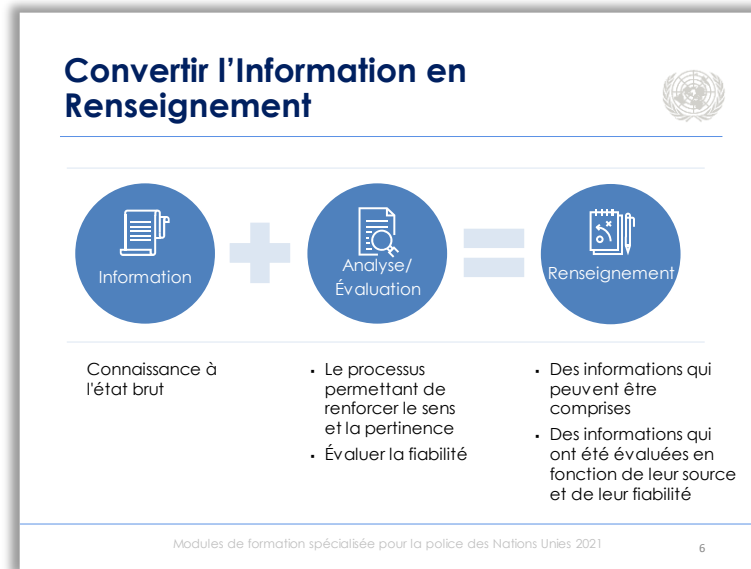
Convertir l’Information en Renseignement

Information

Analyse/ Évaluation

Renseignement

Connaissance à l'état brut

- Le processus permettant de renforcer le sens et la pertinence
- Évaluer la fiabilité

- Des informations qui peuvent être comprises
- Des informations qui ont été évaluées en fonction de leur source et de leur fiabilité

Modules de formation spécialisée pour la police des Nations Unies 2021

6